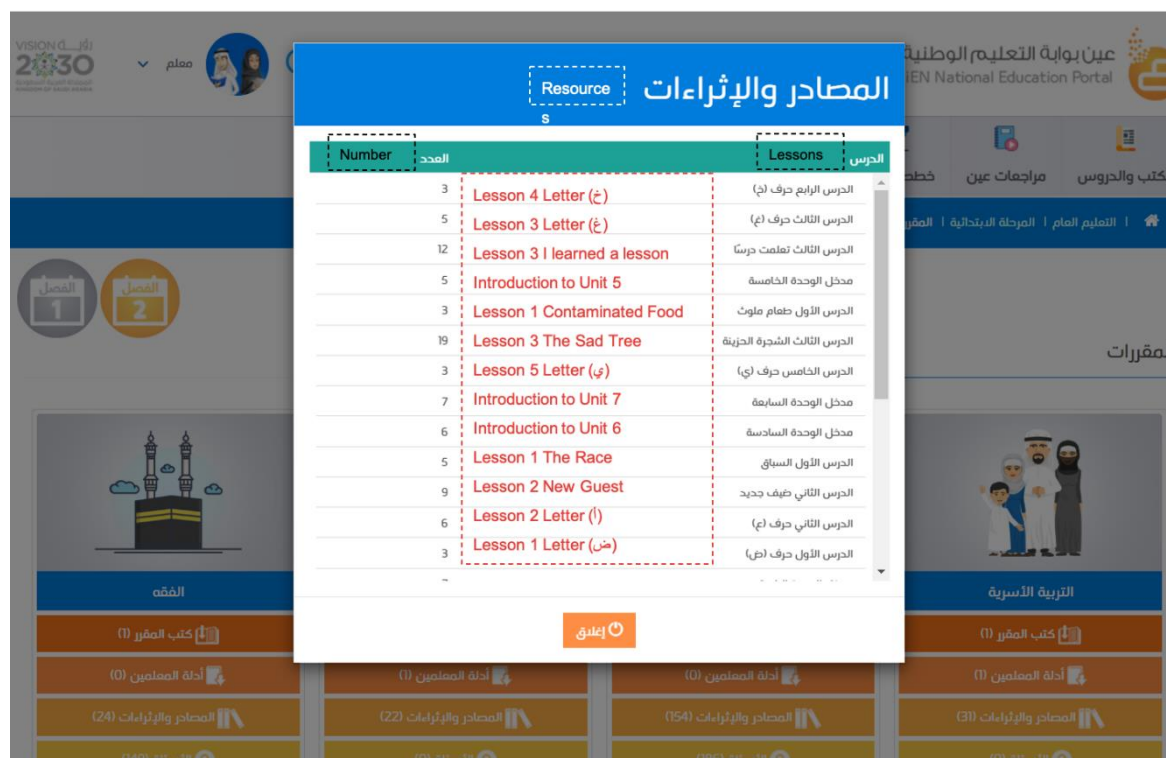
VISION 2030
معلم

عين بوابة التعليم الوطنية
iEN National Education Portal

الكتب والدروس
مراجعات عين
خطط

التعليم العام | المرحلة الابتدائية | المقر

الفصل 1
الفصل 2

مقررات

المصادر والإثراءات
Resources

| Number العدد | | Lessons الدرس |
|---|---|---|
| 3 | Lesson 4 Letter (خ) | الدرس الرابع حرف (خ) |
| 5 | Lesson 3 Letter (غ) | الدرس الثالث حرف (غ) |
| 12 | Lesson 3 I learned a lesson | الدرس الثالث تعلمت درسًا |
| 5 | Introduction to Unit 5 | مدخل الوحدة الخامسة |
| 3 | Lesson 1 Contaminated Food | الدرس الأول طعام ملوث |
| 19 | Lesson 3 The Sad Tree | الدرس الثالث الشجرة الحزينة |
| 3 | Lesson 5 Letter (ي) | الدرس الخامس حرف (ي) |
| 7 | Introduction to Unit 7 | مدخل الوحدة السابعة |
| 6 | Introduction to Unit 6 | مدخل الوحدة السادسة |
| 5 | Lesson 1 The Race | الدرس الأول السباق |
| 9 | Lesson 2 New Guest | الدرس الثاني ضيف جديد |
| 6 | Lesson 2 Letter (أ) | الدرس الثاني حرف (ع) |
| 3 | Lesson 1 Letter (ض) | الدرس الأول حرف (ض) |

إغلاق

الفقه
كتب المقرر (1)
أدلة المعلمين (0)
المصادر والإثراءات (24)

أدلة المعلمين (1)
المصادر والإثراءات (22)

أدلة المعلمين (0)
المصادر والإثراءات (154)

التربية الأسرية
كتب المقرر (1)
أدلة المعلمين (1)
المصادر والإثراءات (31)